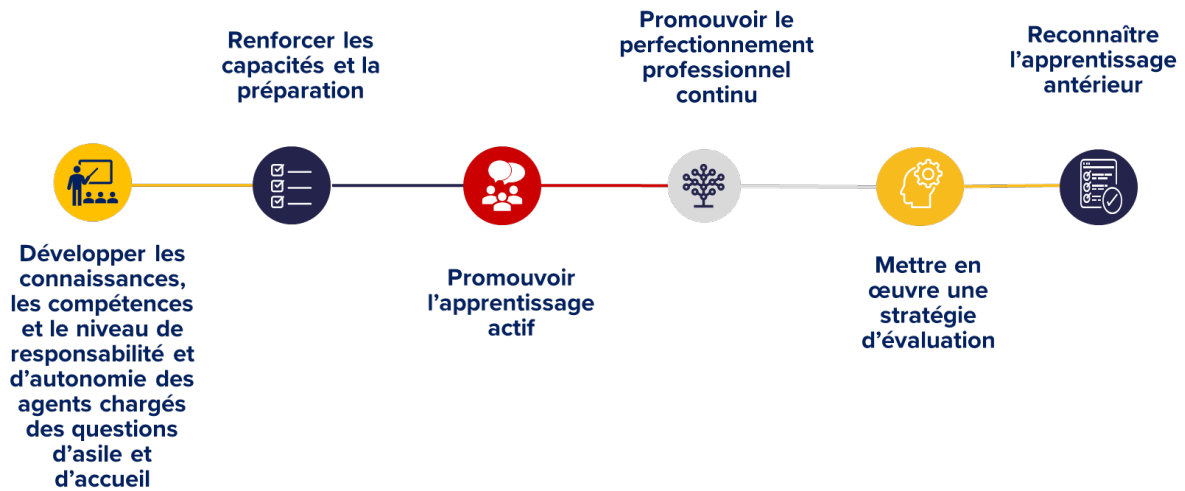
Renforcer les capacités et la préparation

Promouvoir le perfectionnement professionnel continu

Reconnaître l’apprentissage antérieur

Développer les connaissances, les compétences et le niveau de responsabilité et d’autonomie des agents chargés des questions d’asile et d’accueil

Promouvoir l’apprentissage actif

Mettre en œuvre une stratégie d’évaluation